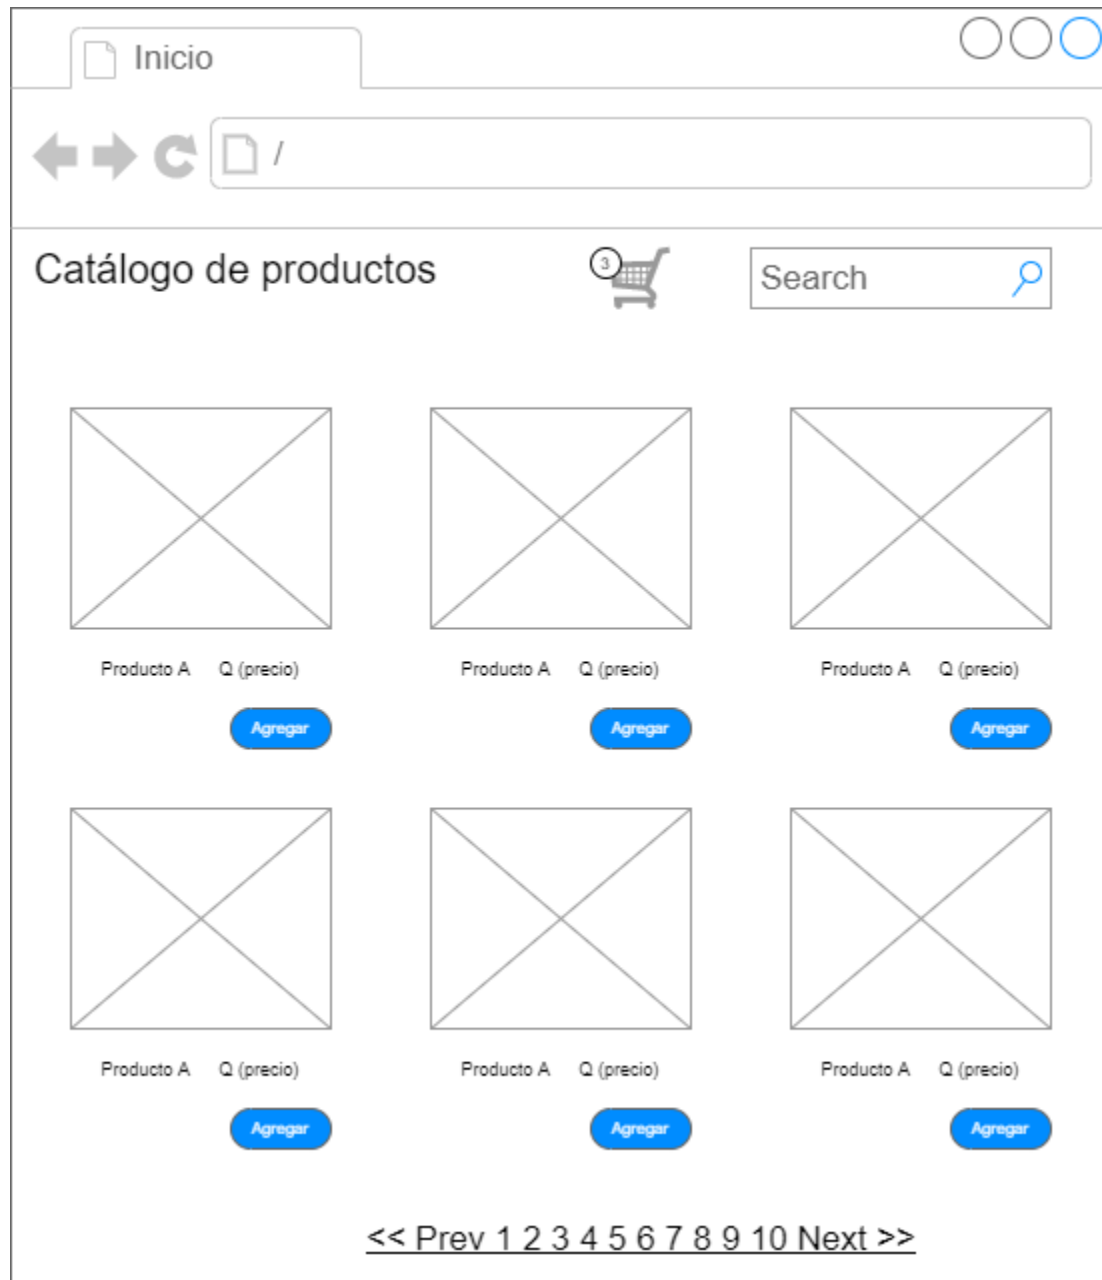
Inicio

/

Catálogo de productos

3

Search

Producto A Q (precio)

Agregar

Producto A Q (precio)

Agregar

Producto A Q (precio)

Agregar

Producto A Q (precio)

Agregar

Producto A Q (precio)

Agregar

Producto A Q (precio)

Agregar

<< Prev 1 2 3 4 5 6 7 8 9 10 Next >>